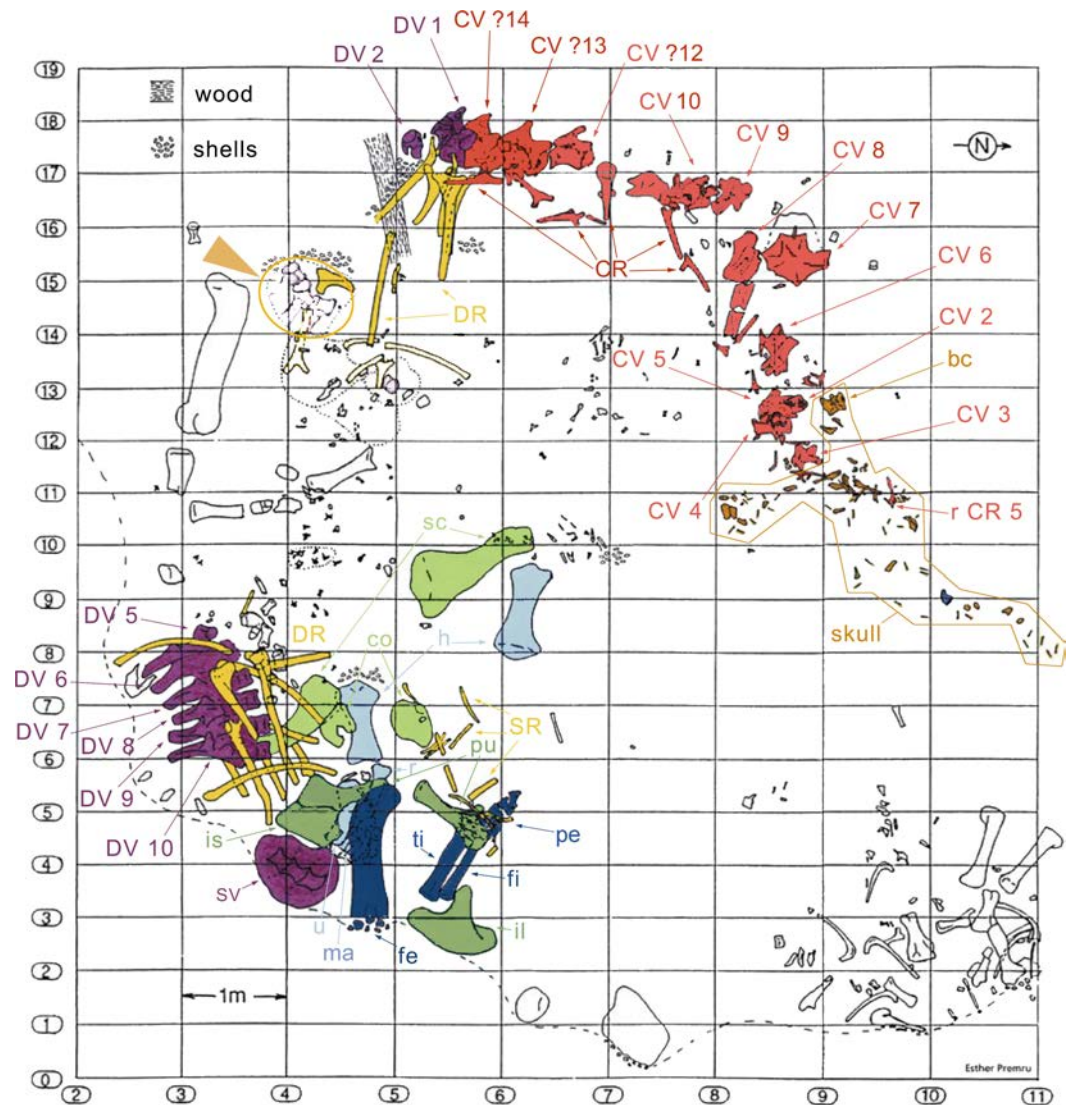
19
18
17
16
15
14
13
12
11
10
9
8
7
6
5
4
3
2
1
0

wood
shells

DV 1
DV 2
CV ?14
CV ?13
CV ?12
CV 10
CV 9
CV 8
CV 7
CV 6
CV 2
bc
CV 5
CV 3
CV 4
r CR 5
CR
DR
N
sc
skull
DV 5
DR
co
h
DV 6
DV 7
DV 8
DV 9
DV 10
SR
pu
r
pe
is
ti
fi
sv
u
ma
fe
il
1m

Esther Premru

2
3
4
5
6
7
8
9
10
11